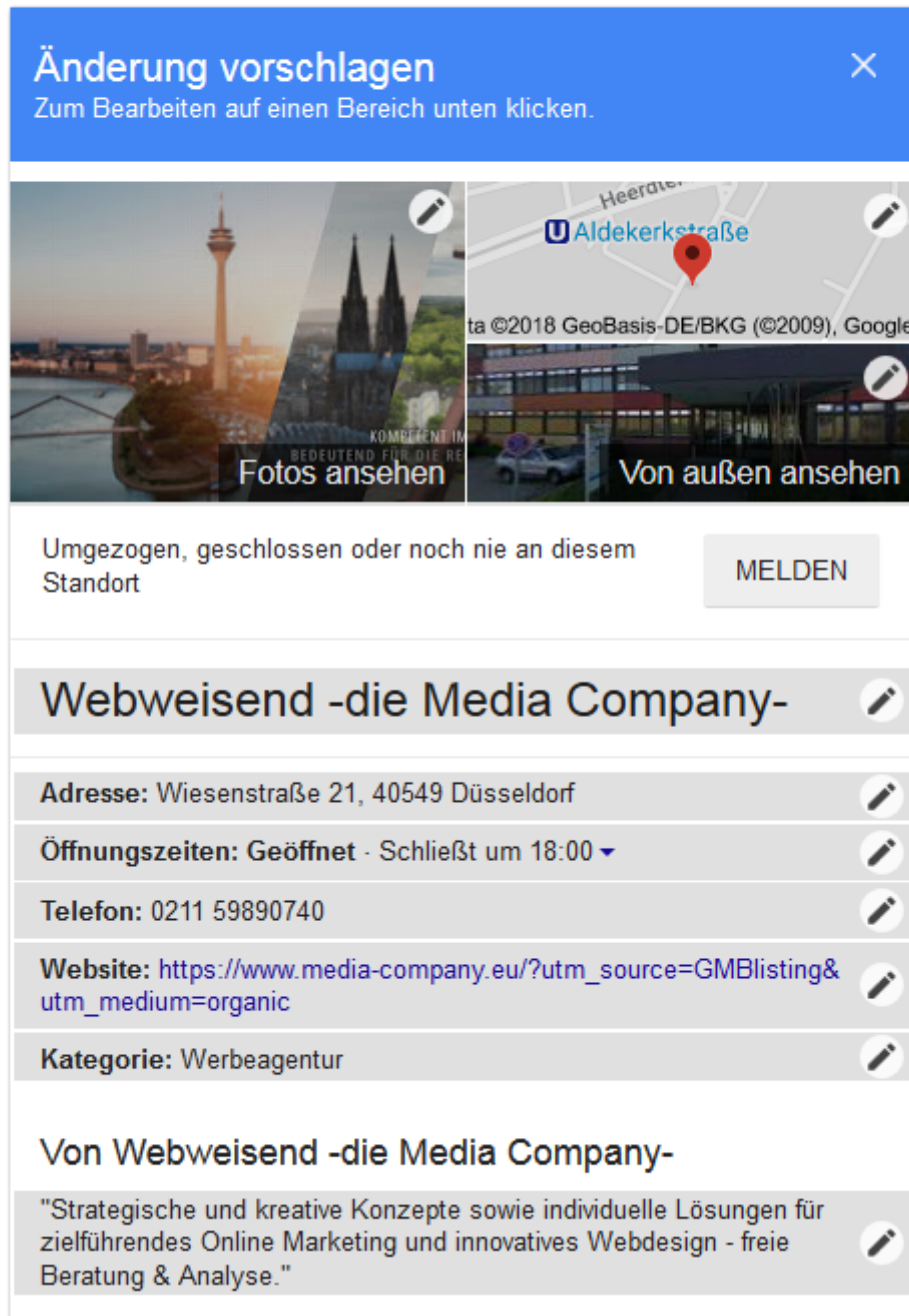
Änderung vorschlagen
Zum Bearbeiten auf einen Bereich unten klicken.

×

Heerdter

Aldekerkstraße

ta ©2018 GeoBasis-DE/BKG (©2009), Google

KOMPETENT IM
BEDEUTEND FÜR DIE RE

Fotos ansehen

Von außen ansehen

Umgezogen, geschlossen oder noch nie an diesem Standort

MELDEN

Webweisend -die Media Company-

Adresse: Wiesenstraße 21, 40549 Düsseldorf

Öffnungszeiten: Geöffnet · Schließt um 18:00

Telefon: 0211 59890740

Website: https://www.media-company.eu/?utm_source=GMBlisting&utm_medium=organic

Kategorie: Werbeagentur

Von Webweisend -die Media Company-

"Strategische und kreative Konzepte sowie individuelle Lösungen für zielführendes Online Marketing und innovatives Webdesign - freie Beratung & Analyse."